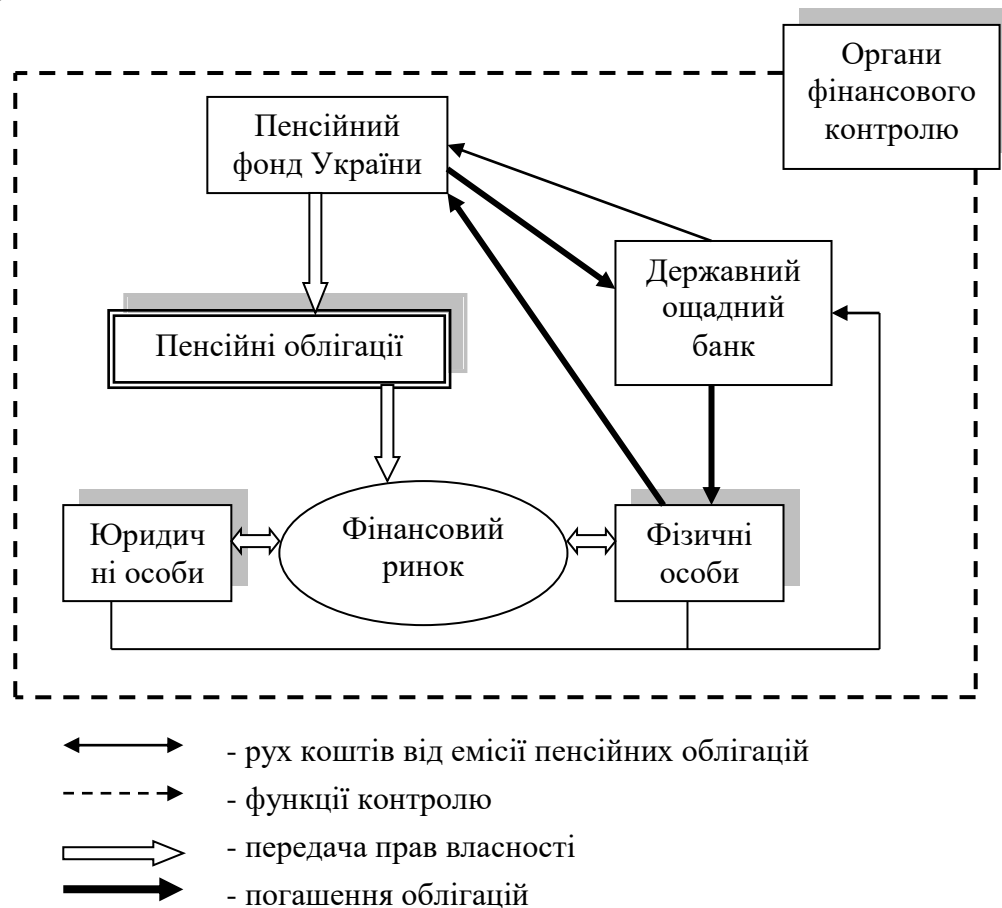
Органи фінансового контролю

Пенсійний фонд України

Державний ощадний банк

Пенсійні облігації

Юридич ні особи

Фінансовий ринок

Фізичні особи

- рух коштів від емісії пенсійних облігацій

- функції контролю

- передача прав власності

- погашення облігацій